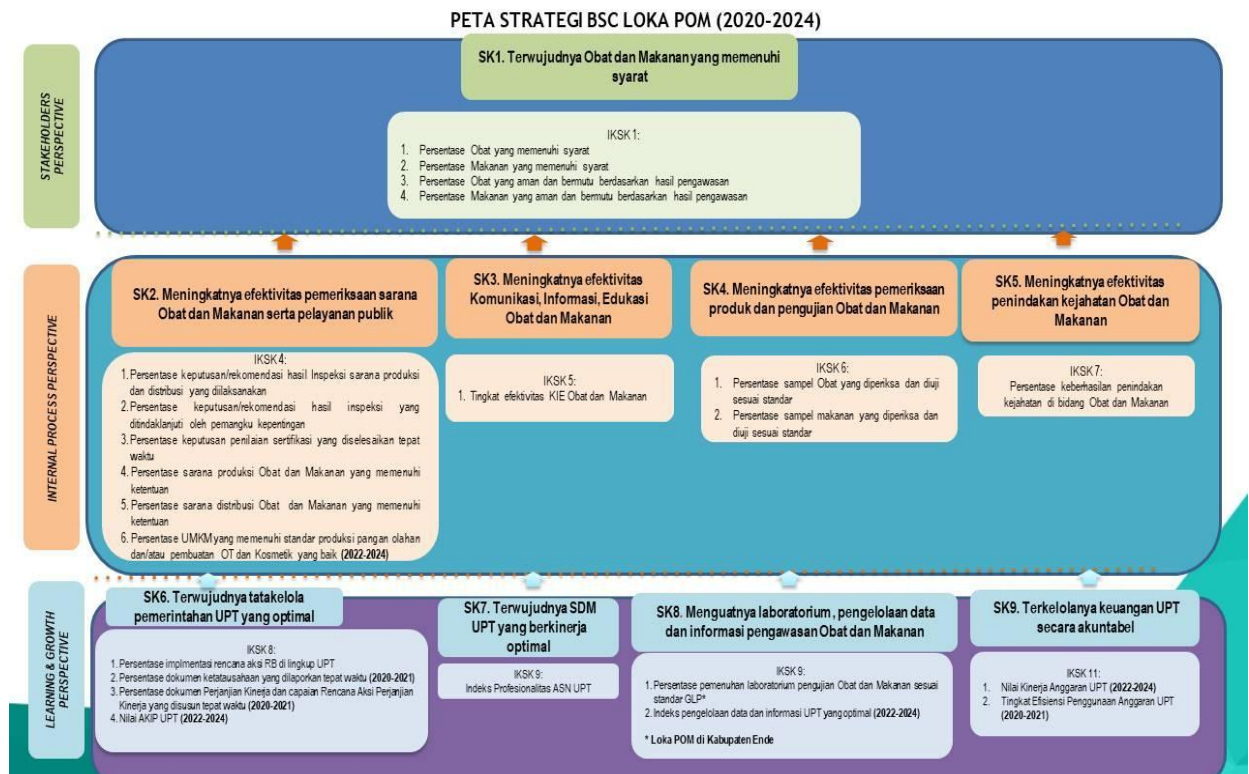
PETA STRATEGI BSC LOKA POM (2020-2024)

STAKEHOLDERS PERSPECTIVE

SK1. Terwujudnya Obat dan Makanan yang memenuhi syarat

IKSK 1:
1. Persentase Obat yang memenuhi syarat
2. Persentase Makanan yang memenuhi syarat
3. Persentase Obat yang aman dan bermutu berdasarkan hasil pengawasan
4. Persentase Makanan yang aman dan bermutu berdasarkan hasil pengawasan

INTERNAL PROCESS PERSPECTIVE

SK2. Meningkatnya efektivitas pemeriksaan sarana Obat dan Makanan serta pelayanan publik

IKSK 4:
1. Persentase keputusan/rekomendasi hasil Inspeksi sarana produksi dan distribusi yang diilaksanakan
2. Persentase keputusan/rekomendasi hasil inspeksi yang ditindaklanjuti oleh pemangku kepentingan
3. Persentase keputusan penilaian sertifikasi yang diselesaikan tepat waktu
4. Persentase sarana produksi Obat dan Makanan yang memenuhi ketentuan
5. Persentase sarana distribusi Obat dan Makanan yang memenuhi ketentuan
6. Persentase UMKM yang memenuhi standar produksi pangan olahan dan/atau pembuatan OT dan Kosmetik yang baik (2022-2024)

SK3. Meningkatnya efektivitas Komunikasi, Informasi, Edukasi Obat dan Makanan

IKSK 5:
1. Tingkat efektivitas KIE Obat dan Makanan

SK4. Meningkatnya efektivitas pemeriksaan produk dan pengujian Obat dan Makanan

IKSK 6:
1. Persentase sampel Obat yang diperiksa dan diuji sesuai standar
2. Persentase sampel makanan yang diperiksa dan diuji sesuai standar

SK5. Meningkatnya efektivitas penindakan kejahatan Obat dan Makanan

IKSK 7:
Persentase keberhasilan penindakan kejahatan di bidang Obat dan Makanan

LEARNING & GROWTH PERSPECTIVE

SK6. Terwujudnya tatakelola pemerintahan UPT yang optimal

IKSK 8:
1. Persentase implimentasi rencana aksi RB di lingkup UPT
2. Persentase dokumen ketatausahaan yang dilaporkan tepat waktu (2020-2021)
3. Persentase dokumen Perjanjian Kinerja dan capaian Rencana Aksi Perjanjian Kinerja yang disusun tepat waktu (2020-2021)
4. Nilai AKIP UPT (2022-2024)

SK7. Terwujudnya SDM UPT yang berkinerja optimal

IKSK 9:
Indeks Profesionalitas ASN UPT

SK8. Menguatnya laboratorium, pengelolaan data dan informasi pengawasan Obat dan Makanan

IKSK 9:
1. Persentase pemenuhan laboratorium pengujian Obat dan Makanan sesuai standar GLP*
2. Indeks pengelolaan data dan informasi UPT yang optimal (2022-2024)

* Loka POM di Kabupaten Ende

SK9. Terkelolanya keuangan UPT secara akuntabel

IKSK 11:
1. Nilai Kinerja Anggaran UPT (2022-2024)
2. Tingkat Efisiensi Penggunaan Anggaran UPT (2020-2021)